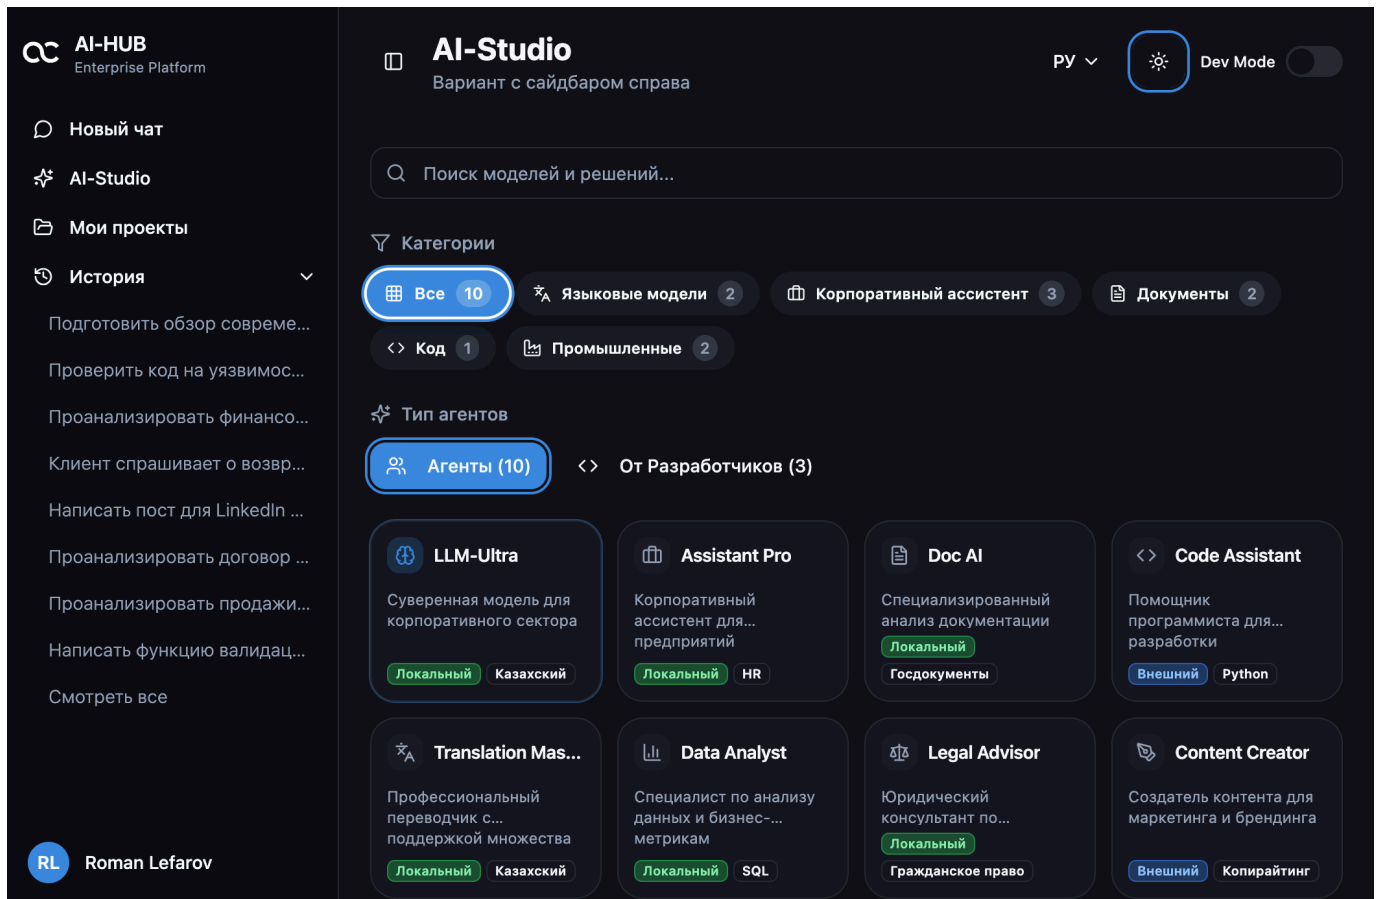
AI-HUB
Enterprise Platform

Новый чат
AI-Studio
Мои проекты
История
Подготовить обзор совреме...
Проверить код на уязвимос...
Проанализировать финансо...
Клиент спрашивает о возвр...
Написать пост для LinkedIn ...
Проанализировать договор ...
Проанализировать продажи...
Написать функцию валидац...
Смотреть все

RL Roman Lefarov

AI-Studio
Вариант с сайдбаром справа

РУ
Dev Mode

Поиск моделей и решений...

Категории
Все 10
Языковые модели 2
Корпоративный ассистент 3
Документы 2
Код 1
Промышленные 2

Тип агентов
Агенты (10)
От Разработчиков (3)

LLM-Ultra
Суверенная модель для корпоративного сектора
Локальный Казахский

Assistant Pro
Корпоративный ассистент для... предприятий
Локальный HR

Doc AI
Специализированный анализ документации
Локальный
Госдокументы

Code Assistant
Помощник программиста для... разработки
Внешний Python

Translation Mas...
Профессиональный переводчик с... поддержкой множества
Локальный Казахский

Data Analyst
Специалист по анализу данных и бизнес-... метрикам
Локальный SQL

Legal Advisor
Юридический консультант по...
Локальный
Гражданское право

Content Creator
Создатель контента для маркетинга и брендинга
Внешний Копирайтинг